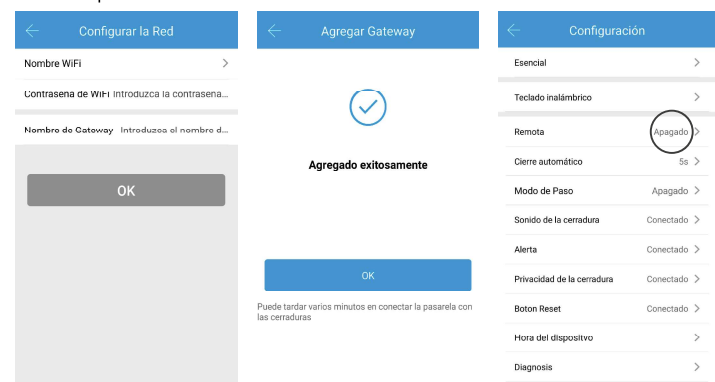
Configurar la Red

Nombre WiFi

Contraseña de WiFi Introduzca la contraseña...

Nombre de Gateway Introduzca el nombre d...

OK

Agregar Gateway

Agregado exitosamente

OK

Puede tardar varios minutos en conectar la pasarela con las cerraduras

Configuración

Esencial

Teclado inalámbrico

Remota Apagado

Cierre automático 5s

Modo de Paso Apagado

Sonido de la cerradura Conectado

Alerta Conectado

Privacidad de la cerradura Conectado

Boton Reset Conectado

Hora del dispositivo

Diagnosis